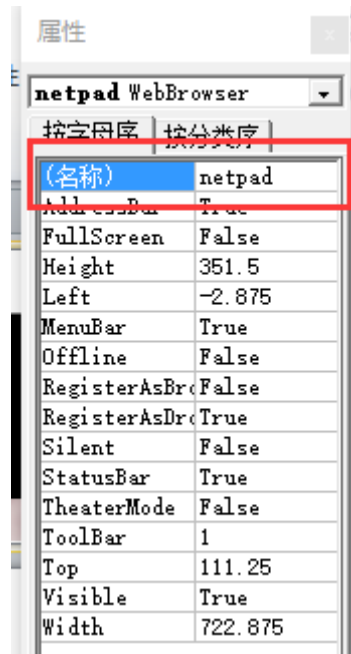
属性

netpad WebBrowser

按字母序 | 按分类序

| | |
|---|---|
| (名称) | netpad |
| AddressBar | True |
| FullScreen | False |
| Height | 351.5 |
| Left | -2.875 |
| MenuBar | True |
| Offline | False |
| RegisterAsBro | False |
| RegisterAsDro | True |
| Silent | False |
| StatusBar | True |
| TheaterMode | False |
| ToolBar | 1 |
| Top | 111.25 |
| Visible | True |
| Width | 722.875 |